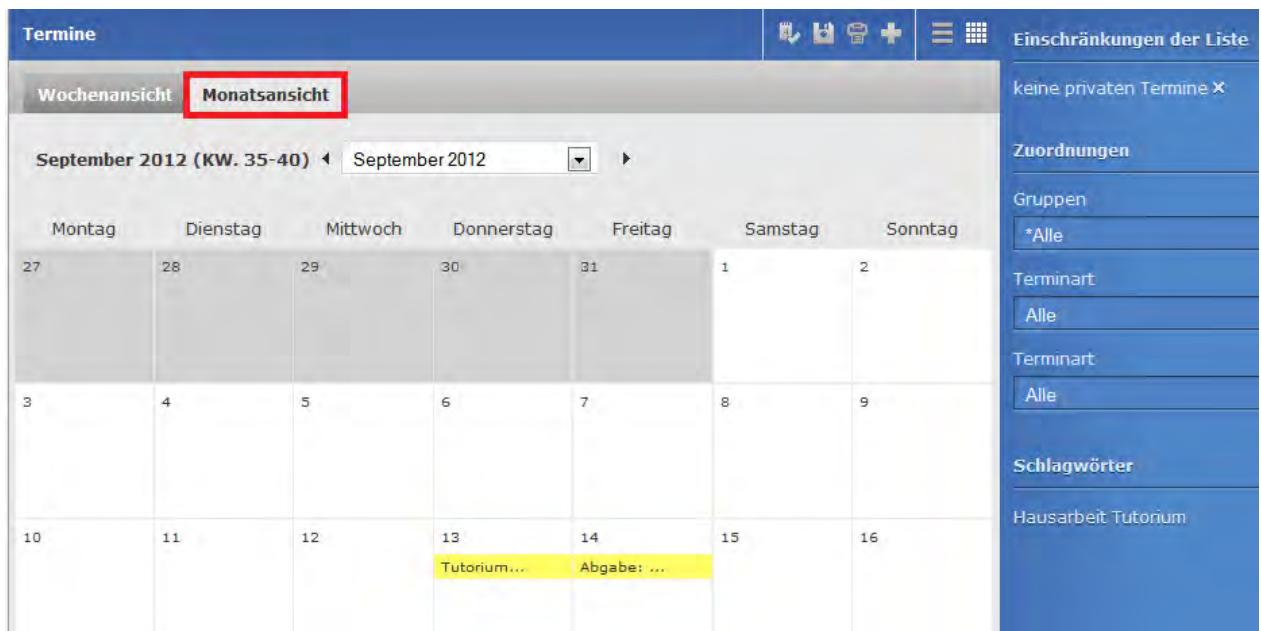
Termine

Wochenansicht Monatsansicht

September 2012 (KW. 35-40) September 2012

| Montag | Dienstag | Mittwoch | Donnerstag | Freitag | Samstag | Sonntag |
|---|---|---|---|---|---|---|
| 27 | 28 | 29 | 30 | 31 | 1 | 2 |
| 3 | 4 | 5 | 6 | 7 | 8 | 9 |
| 10 | 11 | 12 | 13 Tutorium... | 14 Abgabe: ... | 15 | 16 |

Einschränkungen der Liste

keine privaten Termine ×

Zuordnungen

Gruppen

*Alle

Terminart

Alle

Terminart

Alle

Schlagwörter

Hausarbeit Tutorium